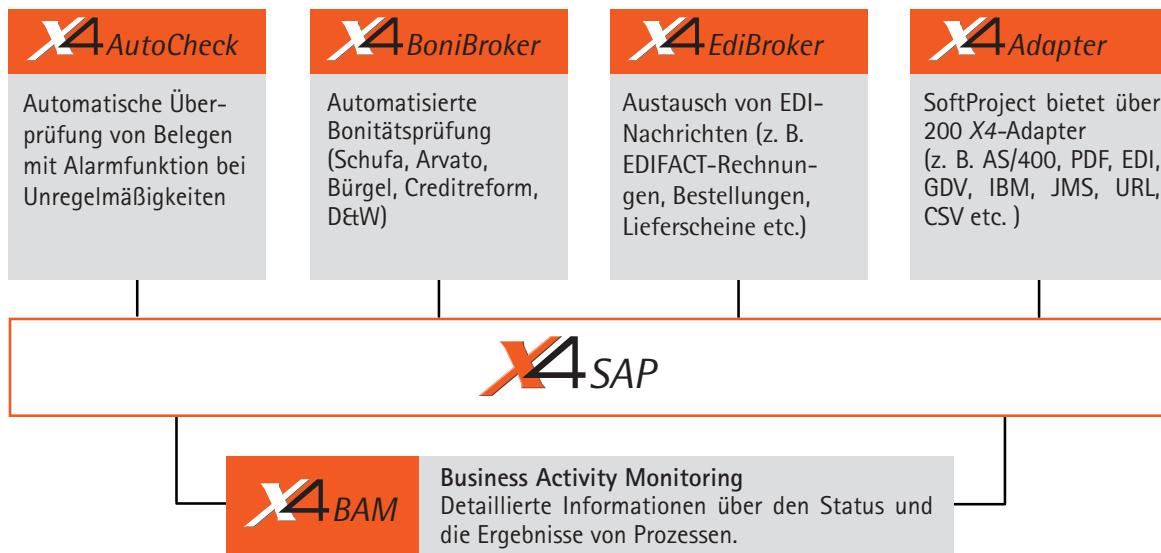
X4 AutoCheck

Automatische Überprüfung von Belegen mit Alarmfunktion bei Unregelmäßigkeiten

X4 BoniBroker

Automatisierte Bonitätsprüfung (Schufa, Arvato, Bürgel, Creditreform, D&W)

X4 EdiBroker

Austausch von EDI-Nachrichten (z. B. EDIFACT-Rechnungen, Bestellungen, Lieferscheine etc.)

X4 Adapter

SoftProject bietet über 200 *X4*-Adapter (z. B. AS/400, PDF, EDI, GDV, IBM, JMS, URL, CSV etc. )

X4 SAP

X4 BAM

Business Activity Monitoring
Detaillierte Informationen über den Status und die Ergebnisse von Prozessen.